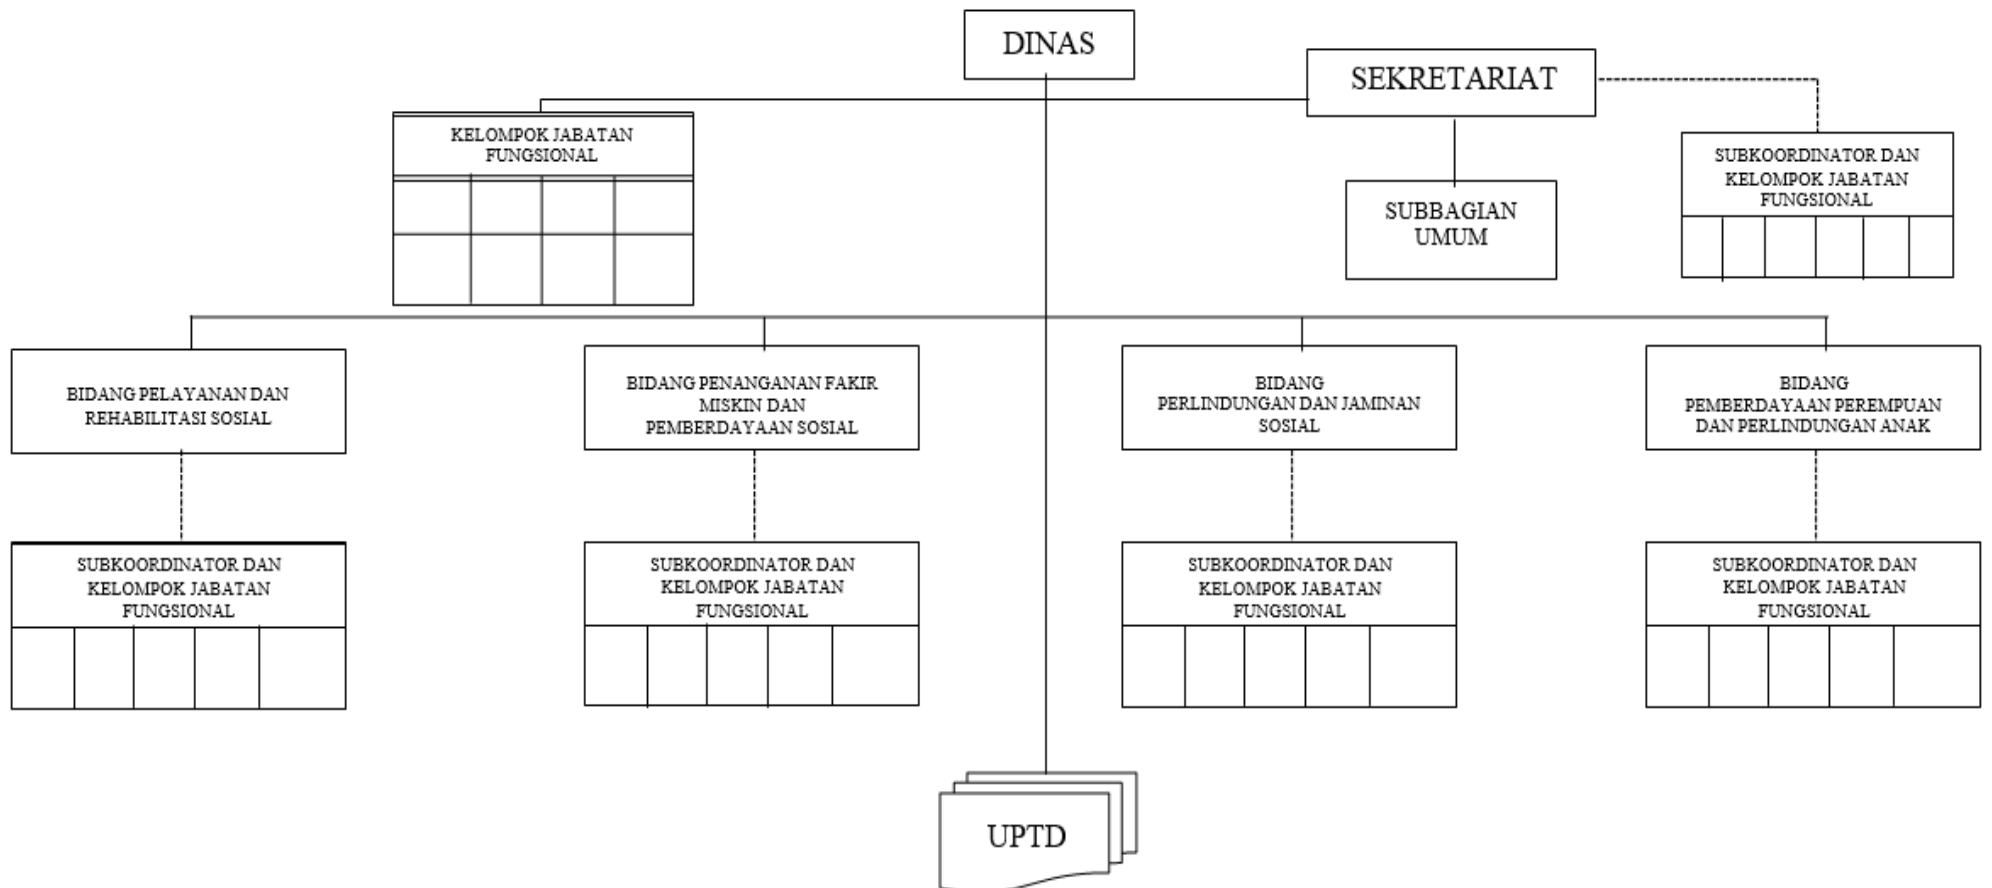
DINAS

SEKRETARIAT

KELOMPOK JABATAN FUNGSIONAL

SUBBAGIAN UMUM

SUBKOORDINATOR DAN KELOMPOK JABATAN FUNGSIONAL

BIDANG PELAYANAN DAN REHABILITASI SOSIAL

BIDANG PENANGANAN FAKIR MISKIN DAN PEMBERDAYAAN SOSIAL

BIDANG PERLINDUNGAN DAN JAMINAN SOSIAL

BIDANG PEMBERDAYAAN PEREMPUAN DAN PERLINDUNGAN ANAK

SUBKOORDINATOR DAN KELOMPOK JABATAN FUNGSIONAL

SUBKOORDINATOR DAN KELOMPOK JABATAN FUNGSIONAL

SUBKOORDINATOR DAN KELOMPOK JABATAN FUNGSIONAL

SUBKOORDINATOR DAN KELOMPOK JABATAN FUNGSIONAL

UPTD